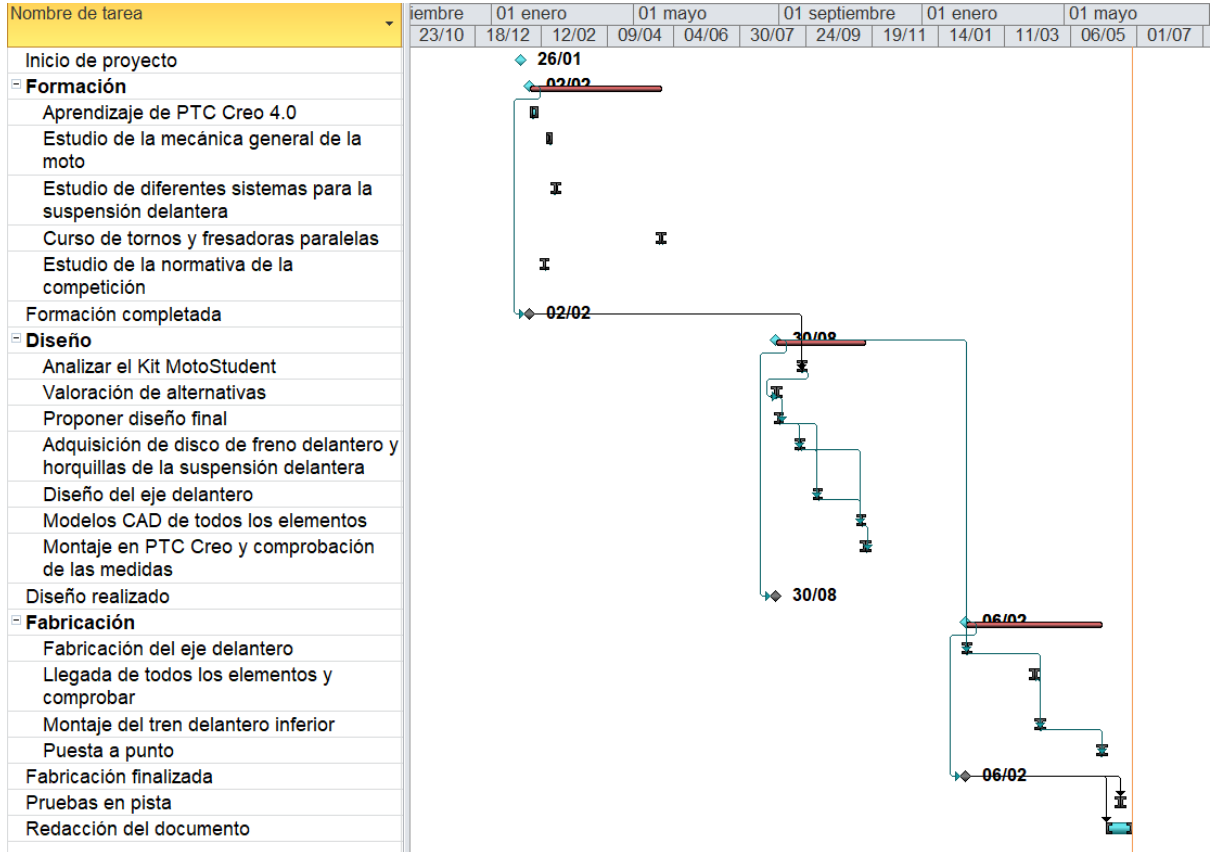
| Nombre de tarea |
|---|
| Inicio de proyecto |
| Formación |
| Aprendizaje de PTC Creo 4.0 |
| Estudio de la mecánica general de la moto |
| Estudio de diferentes sistemas para la suspensión delantera |
| Curso de tornos y fresadoras paralelas |
| Estudio de la normativa de la competición |
| Formación completada |
| Diseño |
| Analizar el Kit MotoStudent |
| Valoración de alternativas |
| Proponer diseño final |
| Adquisición de disco de freno delantero y horquillas de la suspensión delantera |
| Diseño del eje delantero |
| Modelos CAD de todos los elementos |
| Montaje en PTC Creo y comprobación de las medidas |
| Diseño realizado |
| Fabricación |
| Fabricación del eje delantero |
| Llegada de todos los elementos y comprobar |
| Montaje del tren delantero inferior |
| Puesta a punto |
| Fabricación finalizada |
| Pruebas en pista |
| Redacción del documento |

iembre | 01 enero | 01 mayo | 01 septiembre | 01 enero | 01 mayo

23/10 | 18/12 | 12/02 | 09/04 | 04/06 | 30/07 | 24/09 | 19/11 | 14/01 | 11/03 | 06/05 | 01/07

26/01
02/02
02/02
30/08
30/08
06/02
06/02